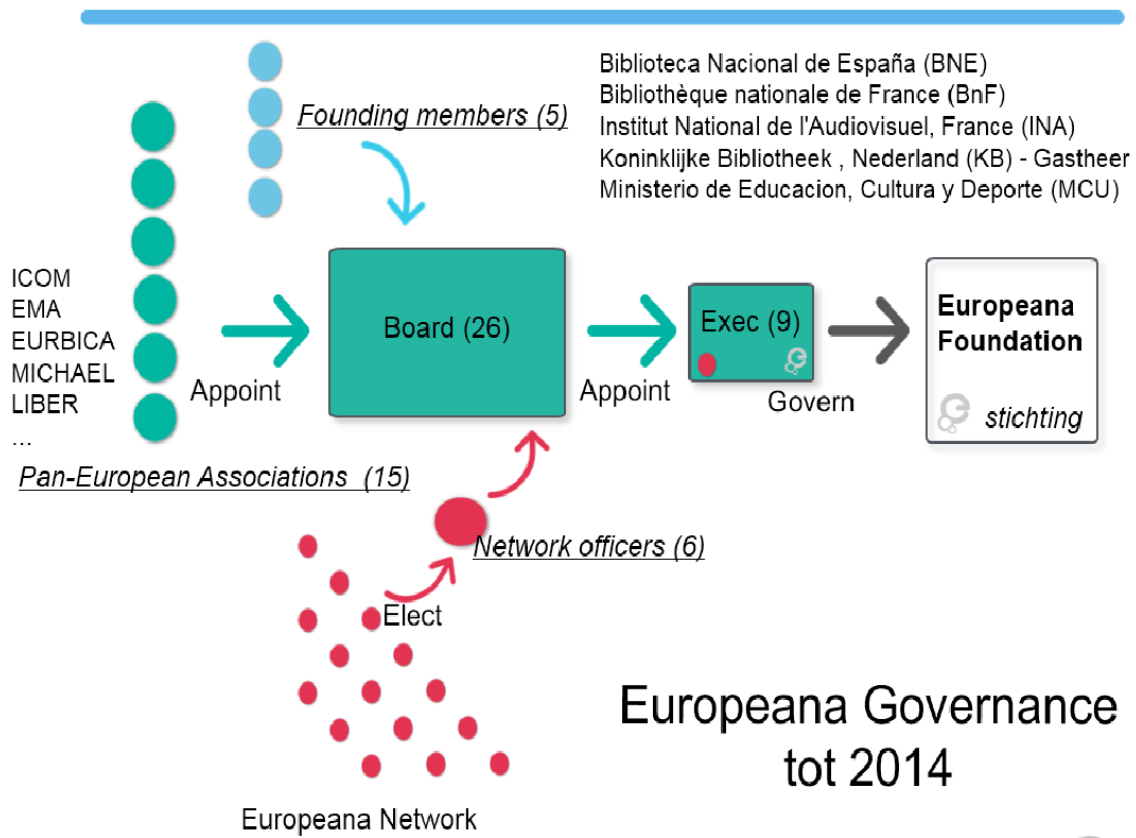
Founding members (5)

Biblioteca Nacional de España (BNE)
Bibliothèque nationale de France (BnF)
Institut National de l'Audiovisuel, France (INA)
Koninklijke Bibliotheek , Nederland (KB) - Gastheer
Ministerio de Educacion, Cultura y Deporte (MCU)

ICOM
EMA
EURBICA
MICHAEL
LIBER
...

Appoint

Board (26)

Appoint

Exec (9)

Govern

Europeana Foundation

stichting

Pan-European Associations (15)

Network officers (6)

Elect

Europeana Network

Europeana Governance tot 2014